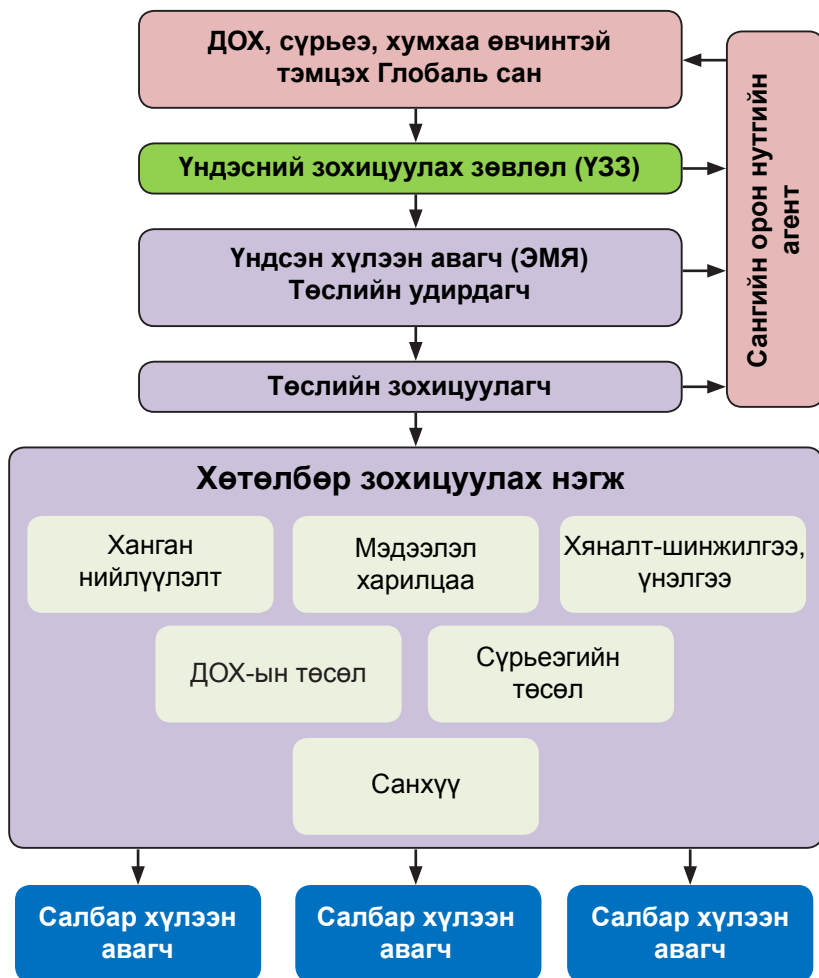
ДОХ, сүрьеэ, хумхаа өвчинтэй тэмцэх Глобаль сан

Үндэсний зохицуулах зөвлөл (ҮЗЗ)

Үндсэн хүлээн авагч (ЭМЯ)
Төслийн удирдагч

Төслийн зохицуулагч

Сангийн орон нутгийн агент

Хөтөлбөр зохицуулах нэгж

Ханган нийлүүлэлт

Мэдээлэл харилцаа

Хяналт-шинжилгээ, үнэлгээ

ДОХ-ын төсөл

Сүрьеэгийн төсөл

Санхүү

Салбар хүлээн авагч

Салбар хүлээн авагч

Салбар хүлээн авагч